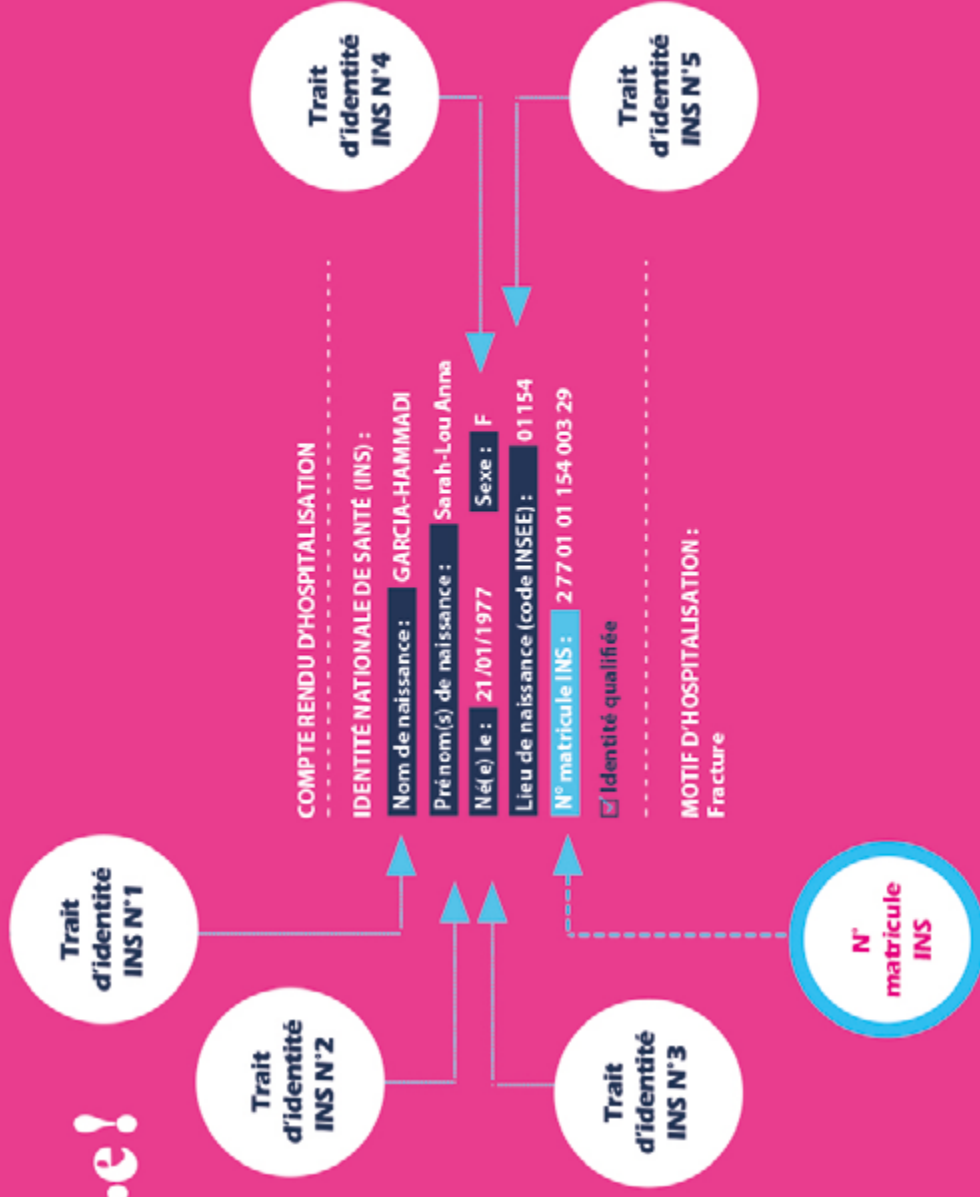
e!

COMPTE RENDU D'HOSPITALISATION

IDENTITÉ NATIONALE DE SANTÉ (INS) :

Nom de naissance : GARCIA-HAMMADI

Prénom(s) de naissance : Sarah-Lou Anna

Né(e) le : 21/01/1977 Sexe : F

Lieu de naissance (code INSEE) : 01154

N° matricule INS : 277 01 01 154 003 29

Identité qualifiée

MOTIF D'HOSPITALISATION :
Fracture

Trait d'identité INS N°1

Trait d'identité INS N°2

Trait d'identité INS N°3

Trait d'identité INS N°4

Trait d'identité INS N°5

N° matricule INS